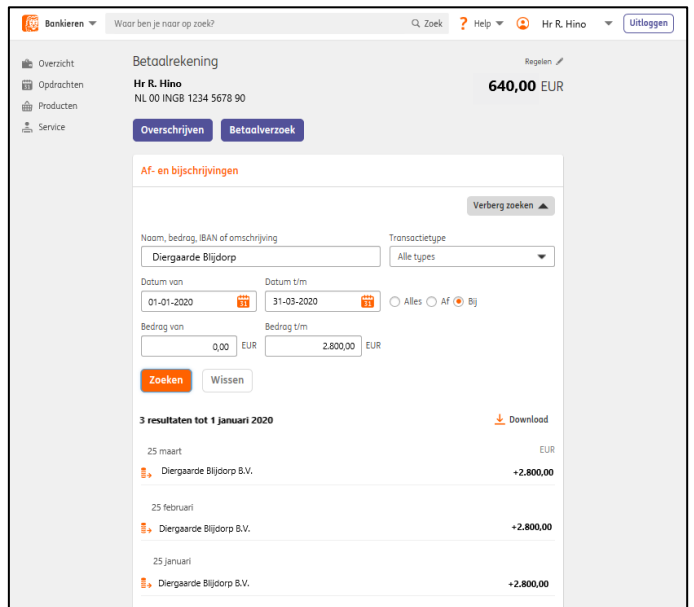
Bankieren Waar ben je naar op zoek? Zoek ? Help Hr R. Hino Uitloggen

Overzicht
Opdrachten
Producten
Service

Betaalrekening
Regelen
Hr R. Hino
NL 00 INGB 1234 5678 90
640,00 EUR

Overschrijven Betaalverzoek

Af- en bijschrijvingen

Verberg zoeken

Naam, bedrag, IBAN of omschrijving
Diergaarde Blijdorp
Transactietype
Alle types

Datum van
01-01-2020
Datum t/m
31-03-2020
Alles Af Bij

Bedrag van
0,00 EUR
Bedrag t/m
2.800,00 EUR

Zoeken Wissen

3 resultaten tot 1 januari 2020
Download

25 maart
EUR
Diergaarde Blijdorp B.V. +2.800,00

25 februari
Diergaarde Blijdorp B.V. +2.800,00

25 januari
Diergaarde Blijdorp B.V. +2.800,00